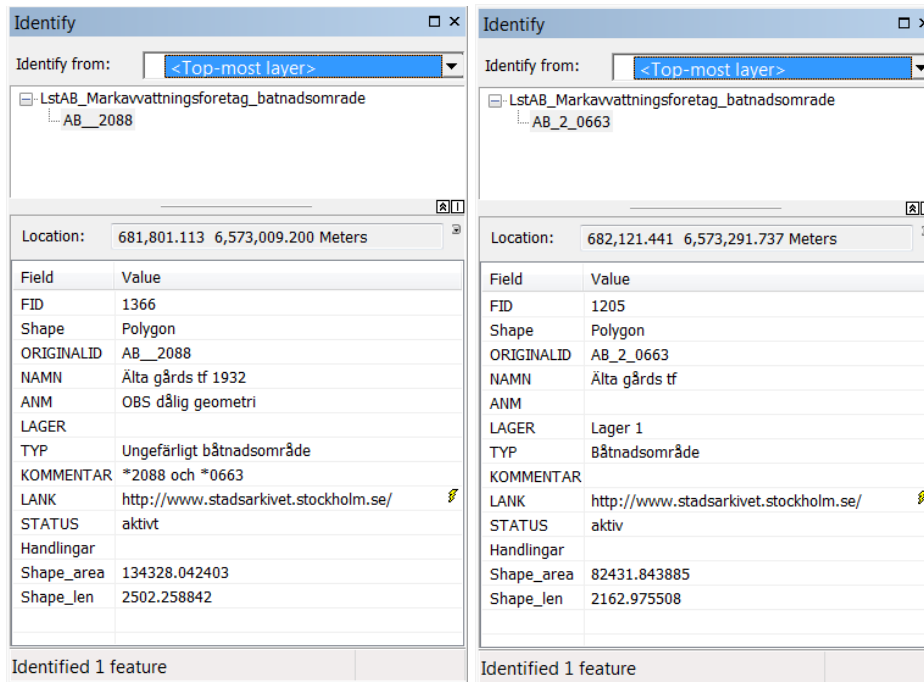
Identify

Identify from: <Top-most layer>

LstAB_Markavvattningsforetag_batnadsomrade
AB__2088

Location: 681,801.113 6,573,009.200 Meters

| Field | Value |
|---|---|
| FID | 1366 |
| Shape | Polygon |
| ORIGINALID | AB__2088 |
| NAMN | Älta gårds tf 1932 |
| ANM | OBS dålig geometri |
| LAGER | |
| TYP | Ungefärligt båtnadsområde |
| KOMMENTAR | *2088 och *0663 |
| LANK | http://www.stadsarkivet.stockholm.se/ |
| STATUS | aktivt |
| Handlingar | |
| Shape_area | 134328.042403 |
| Shape_len | 2502.258842 |

Identified 1 feature

Identify

Identify from: <Top-most layer>

LstAB_Markavvattningsforetag_batnadsomrade
AB_2_0663

Location: 682,121.441 6,573,291.737 Meters

| Field | Value |
|---|---|
| FID | 1205 |
| Shape | Polygon |
| ORIGINALID | AB_2_0663 |
| NAMN | Älta gårds tf |
| ANM | |
| LAGER | Lager 1 |
| TYP | Båtnadsområde |
| KOMMENTAR | |
| LANK | http://www.stadsarkivet.stockholm.se/ |
| STATUS | aktiv |
| Handlingar | |
| Shape_area | 82431.843885 |
| Shape_len | 2162.975508 |

Identified 1 feature